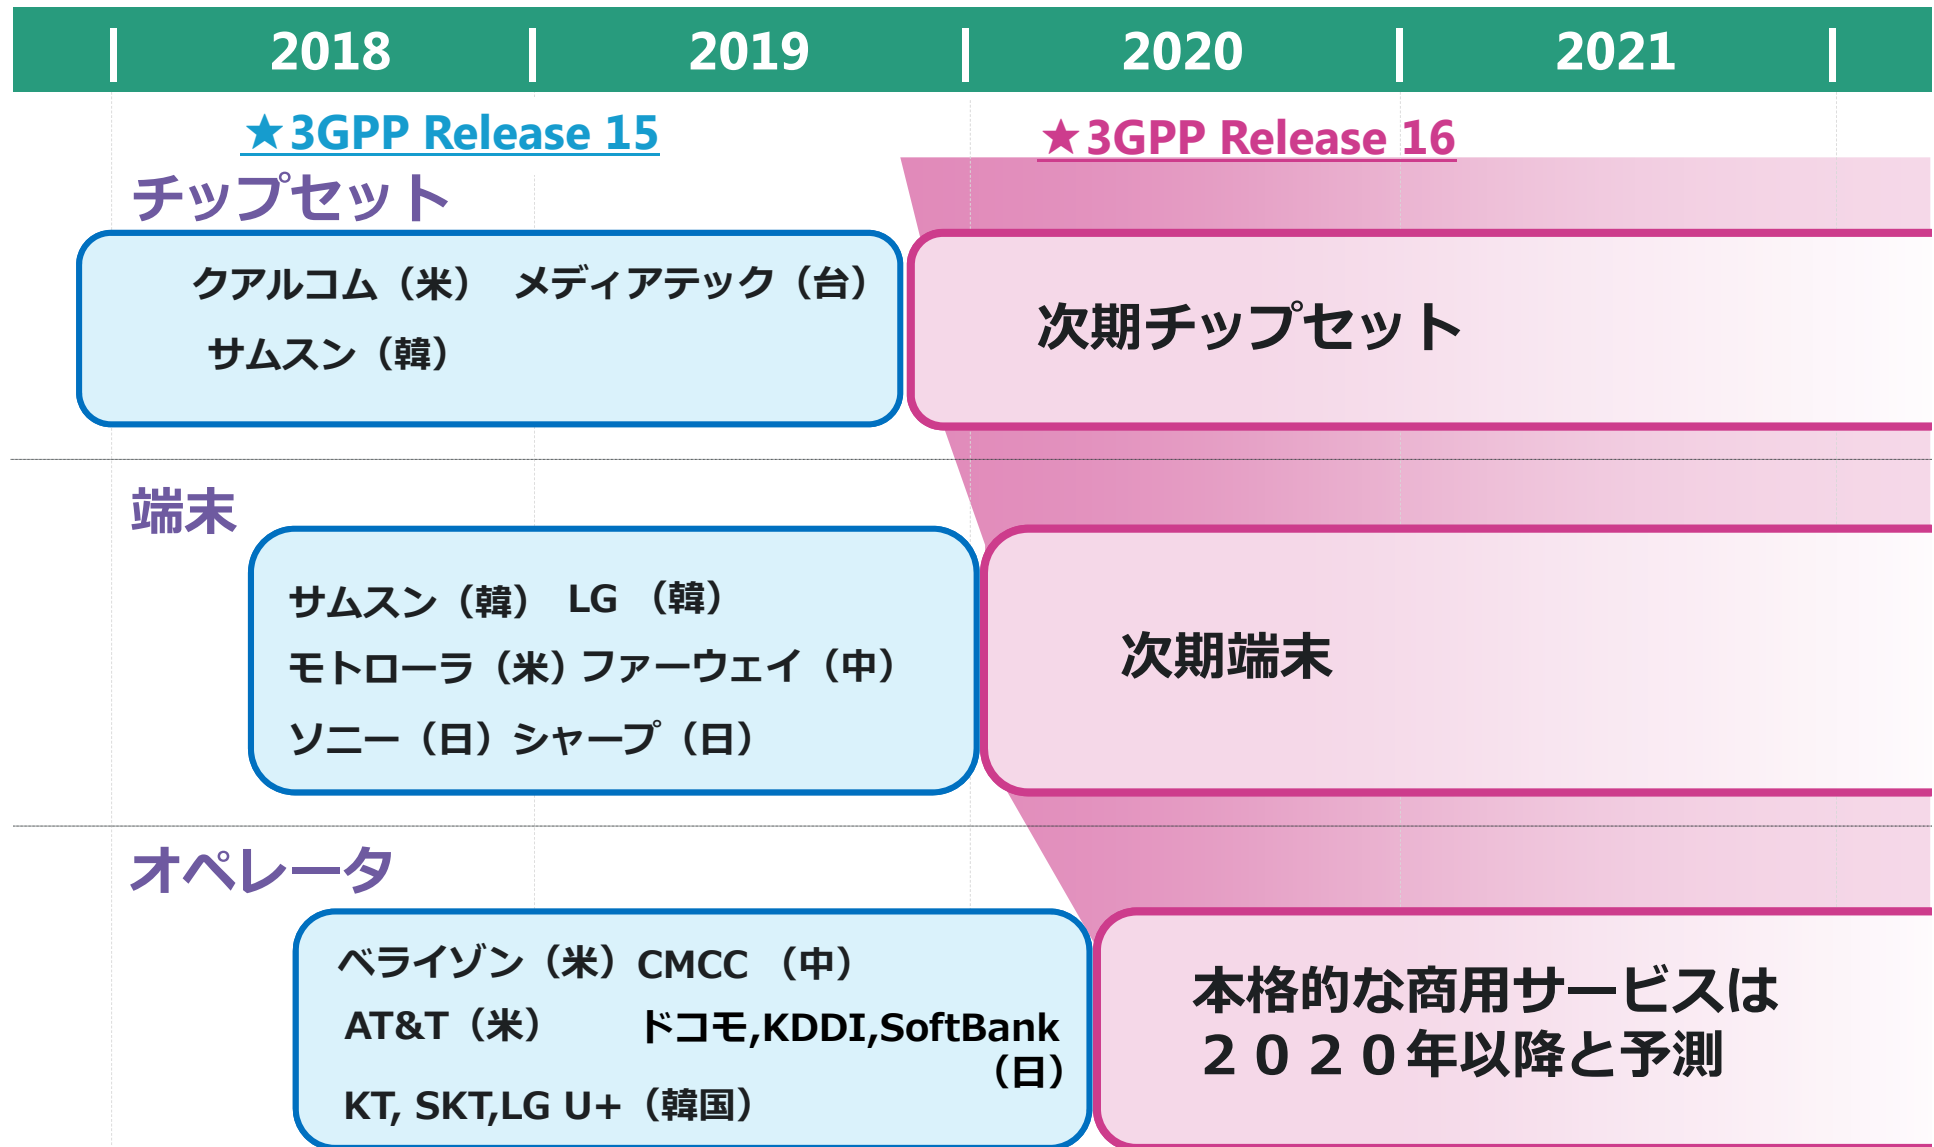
2018 | 2019 | 2020 | 2021

★3GPP Release 15

★3GPP Release 16

チップセット

クアルコム（米） メディアテック（台）
サムスン（韓）

次期チップセット

端末

サムスン（韓） LG （韓）
モトローラ（米）ファーウェイ（中）
ソニー（日）シャープ（日）

次期端末

オペレータ

ベライゾン（米）CMCC （中）
AT&T（米） ドコモ,KDDI,SoftBank（日）
KT, SKT,LG U+（韓国）

本格的な商用サービスは
２０２０年以降と予測